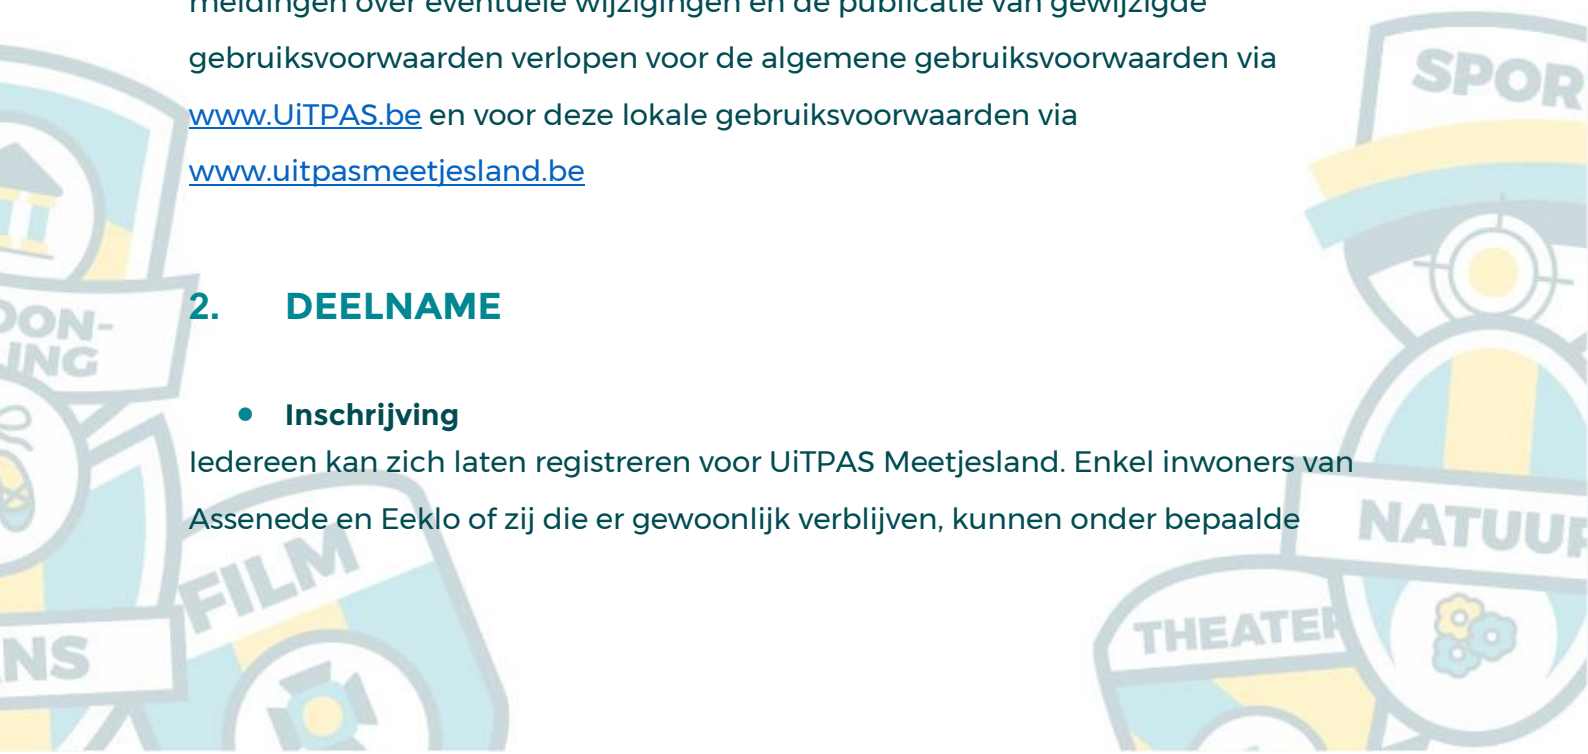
meldingen over eventuele wijzigingen en de publicatie van gewijzigde gebruiksvoorwaarden verlopen voor de algemene gebruiksvoorwaarden via www.UiTPAS.be en voor deze lokale gebruiksvoorwaarden via www.uitpasmeetjesland.be

2. DEELNAME

• Inschrijving

Iedereen kan zich laten registreren voor UiTPAS Meetjesland. Enkel inwoners van Assenede en Eeklo of zij die er gewoonlijk verblijven, kunnen onder bepaalde

SPOR

DON-
ING

FILM

NS

THEATER

NATUUR